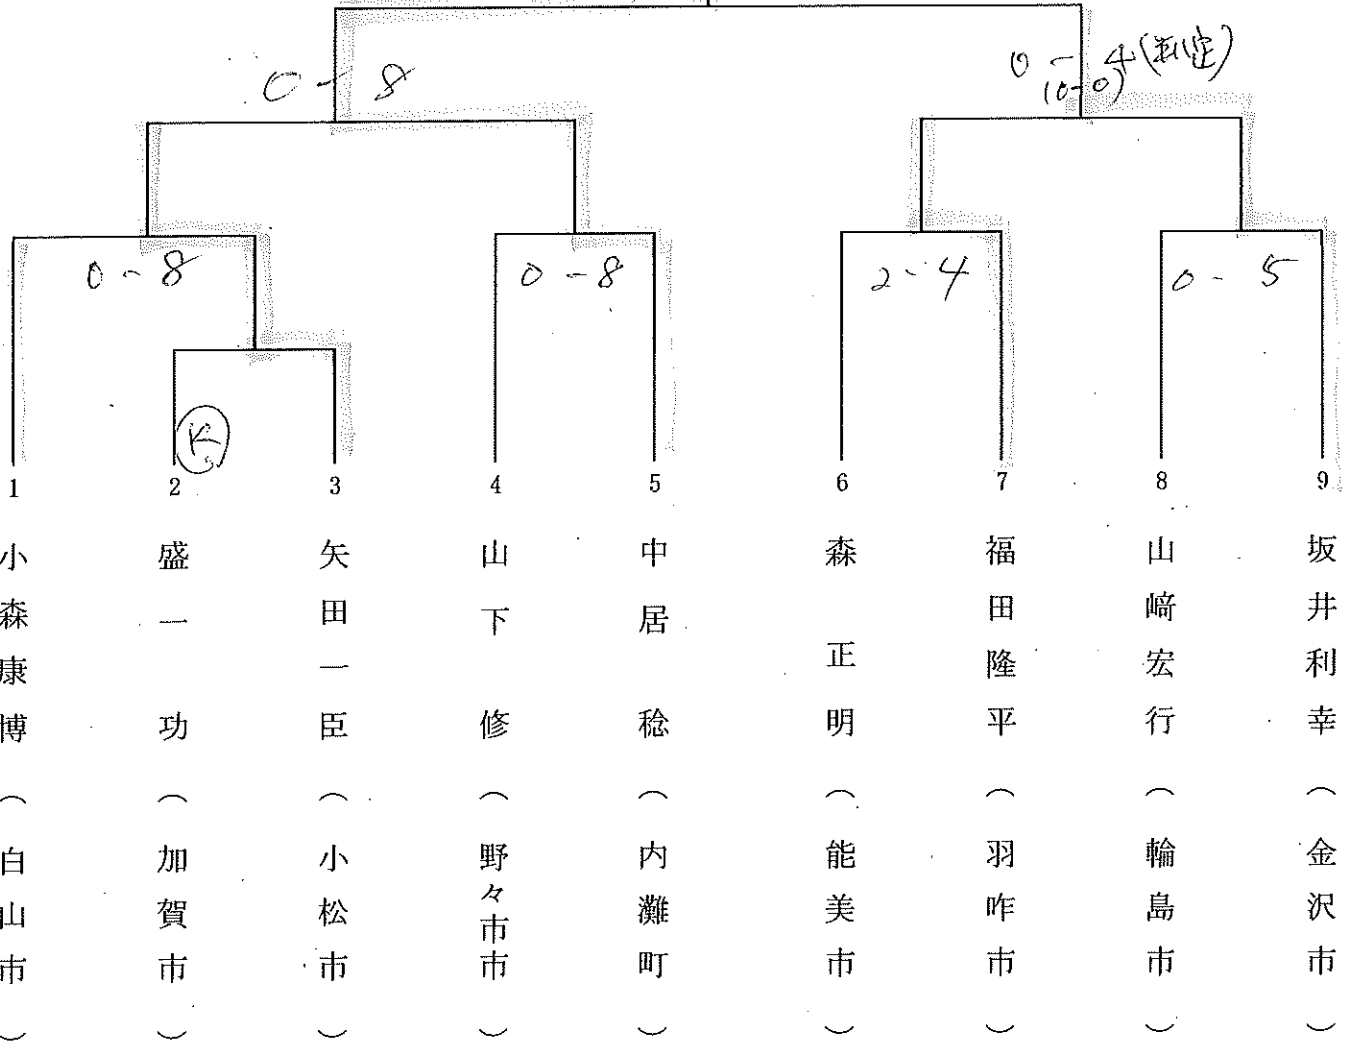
0 - 8

0 - 10-0 4 (判定)

0 - 8

0 - 8

2 - 4

0 - 5

K

1 小森康博（白山市）

2 盛一功（加賀市）

3 矢田一臣（小松市）

4 山下修（野々市市）

5 中居稔（内灘町）

6 森正明（能美市）

7 福田隆平（羽咋市）

8 山崎宏行（輪島市）

9 坂井利幸（金沢市）